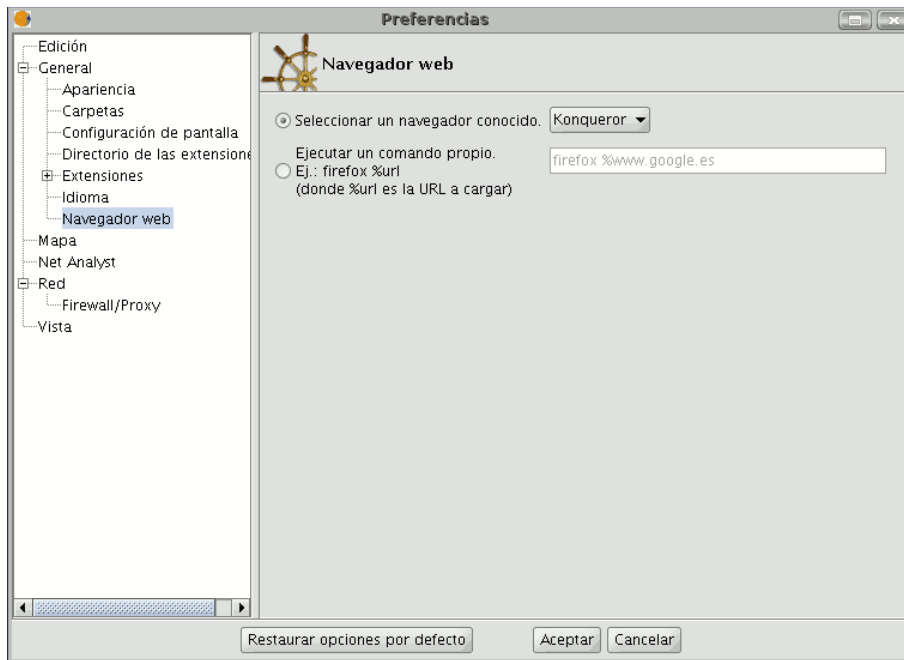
Preferencias

Edición
General
Apariencia
Carpetas
Configuración de pantalla
Directorio de las extensione
Extensiones
Idioma
Navegador web
Mapa
Net Analyst
Red
Firewall/Proxy
Vista

Navegador web

Seleccionar un navegador conocido. Konqueror

Ejecutar un comando propio.
Ej.: firefox %url
(donde %url es la URL a cargar)

firefox %www.google.es

Restaurar opciones por defecto
Aceptar
Cancelar